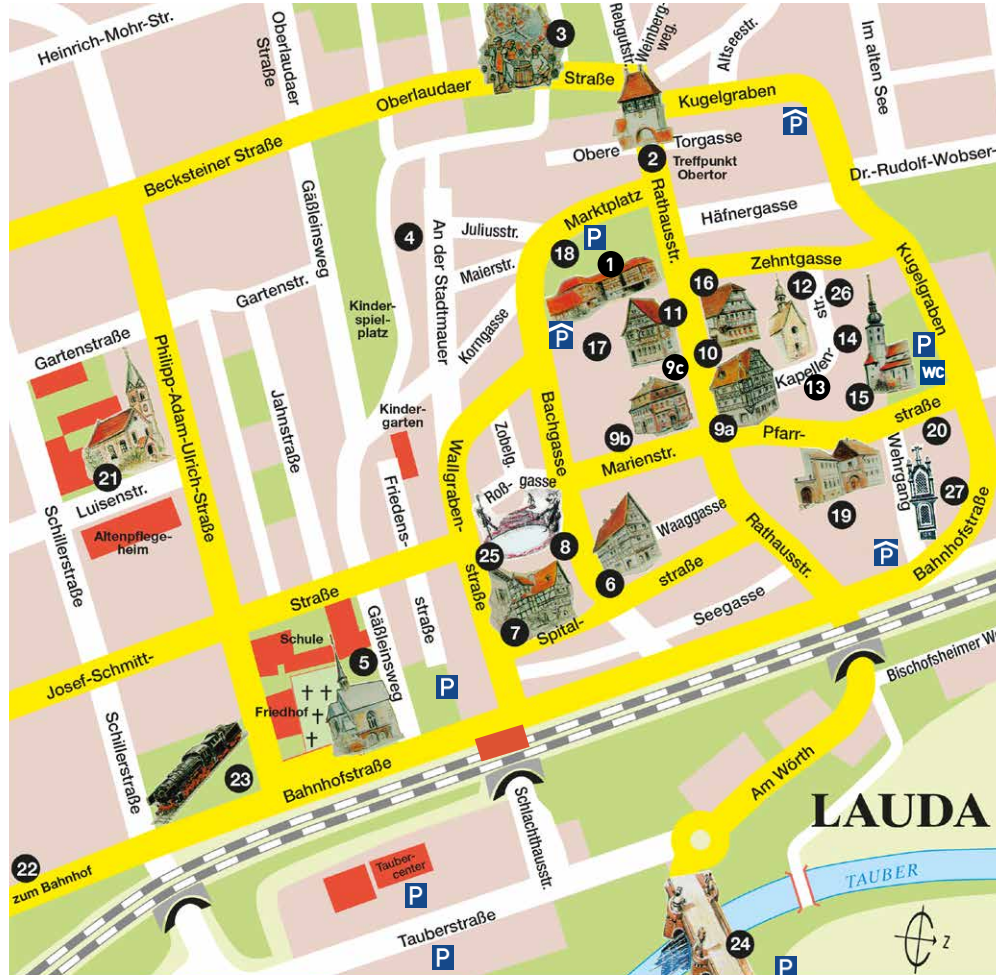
Heinrich-Mohr-Str.
Oberlaudaer Straße
3
Rebgutstr.
Weinberg-weg.
Altseestr.
Im alten See
Oberlaudaer Straße
Kugelgraben
P
Becksteiner Straße
Obere Torgasse
2 Treffpunkt Obertor
Dr.-Rudolf-Wobser-
Gäßleinsweg
An der Stadtmauer
Juliusstr.
Marktplatz
Rathausstr.
Häfnergasse
4
P
18
1
Zehntgasse
Kugelgraben
Maierstr.
16
12
26
Gartenstr.
Kinder-spiel-platz
Korngasse
Kapellen-str.
11
14
P
P
17
10
WC
Gartenstraße
Philipp-Adam-Ulrich-Straße
Jahnstraße
9c
13
15
Kinder-garten
Wallgraben-straße
Bachgasse
Zobelg.
9b
9a
Pfarr-straße
20
Marienstr.
Wehrgang
21
Luisenstr.
Friedens-straße
Roß-gasse
27
19
Schillerstraße
Altenpflege-heim
Waaggasse
Rathausstr.
25
8
P
6
straße
Bahnhofstraße
Straße
Seegasse
Schule
Gäßleinsweg
7
Spital-
Bischofsheimer W
Josef-Schmitt-
5
P
Friedhof
Schillerstraße
23
Bahnhofstraße
Schlachthausstr.
Am Wörth
LAUDA
22
zum Bahnhof
Tauber-center
P
TAUBER
Tauberstraße
24
P
P
Z